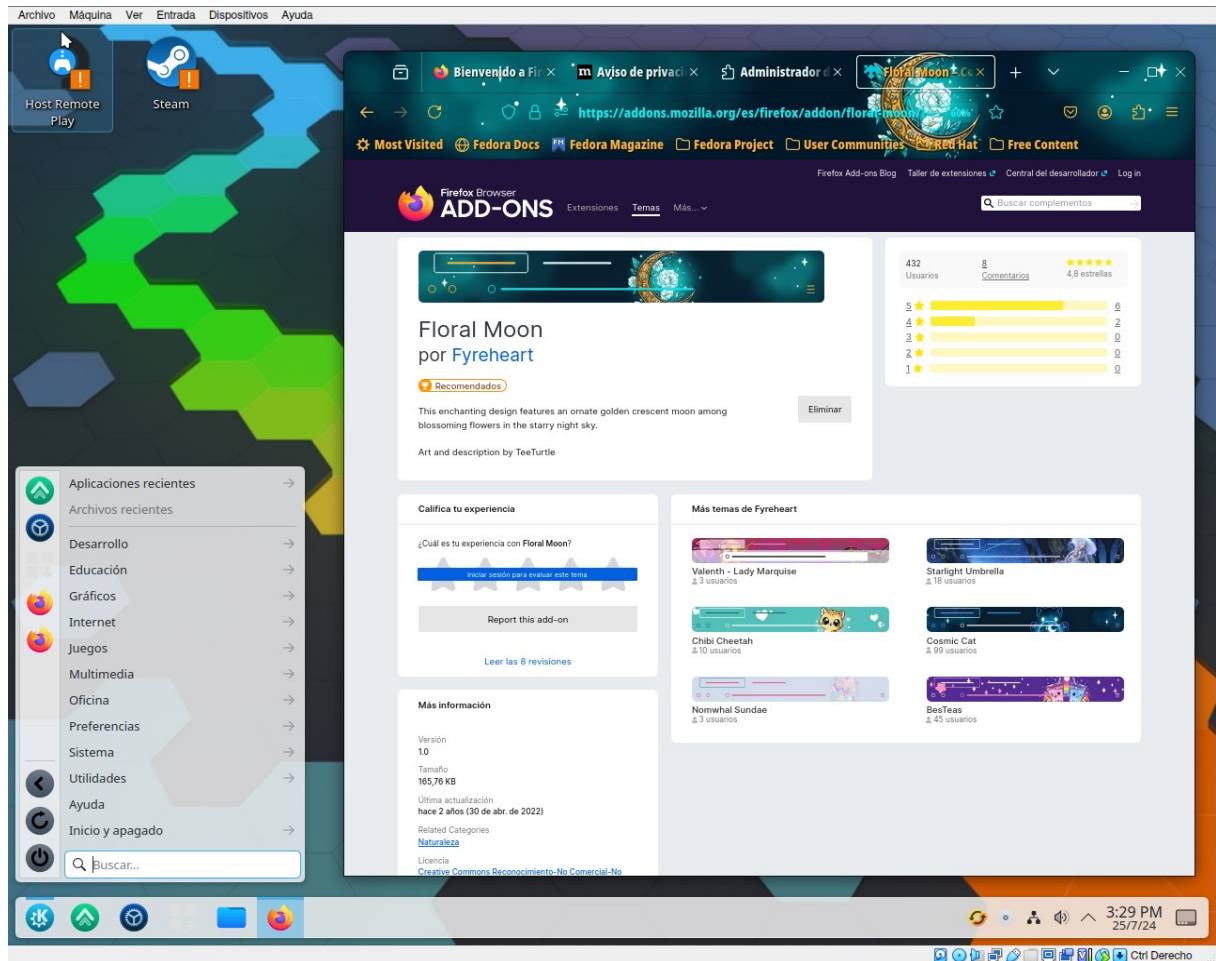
Archivo Máquina Ver Entrada Dispositivos Ayuda

Host Remote Play

Steam

Bienvenido a Fir ×
Aviso de privaci ×
Administrador d ×
Floral Moon – Co ×

https://addons.mozilla.org/es/firefox/addon/floral-moon/

Most Visited
Fedora Docs
Fedora Magazine
Fedora Project
User Communities
Red Hat
Free Content

Firefox Add-ons Blog Taller de extensiones Central del desarrollador Log in

Firefox Browser ADD-ONS Extensiones Temas Más...

Buscar complementos

Floral Moon
por Fyreheart

Recomendados

This enchanting design features an ornate golden crescent moon among blossoming flowers in the starry night sky.

Art and description by TeeTurtle

Eliminar

432 Usuarios
8 Comentarios
4,8 estrellas

| 5 | 6 |
|---|---|
| 4 | 2 |
| 3 | 0 |
| 2 | 0 |
| 1 | 0 |

Califica tu experiencia

¿Cuál es tu experiencia con Floral Moon?

Iniciar sesión para evaluar este tema

Report this add-on

Leer las 8 revisiones

Más temas de Fyreheart

Valenth - Lady Marquise
3 usuarios
Starlight Umbrella
18 usuarios
Chibi Cheetah
10 usuarios
Cosmic Cat
99 usuarios
Nomwhal Sundae
3 usuarios
BesTeas
45 usuarios

Más información

Versión
1.0
Tamaño
165,76 KB
Última actualización
hace 2 años (30 de abr. de 2022)
Related Categories
Naturaleza
Licencia
Creative Commons Reconocimiento-No Comercial-No

Aplicaciones recientes
Archivos recientes
Desarrollo
Educación
Gráficos
Internet
Juegos
Multimedia
Oficina
Preferencias
Sistema
Utilidades
Ayuda
Inicio y apagado
Buscar...

3:29 PM
25/7/24

Ctrl Derecho